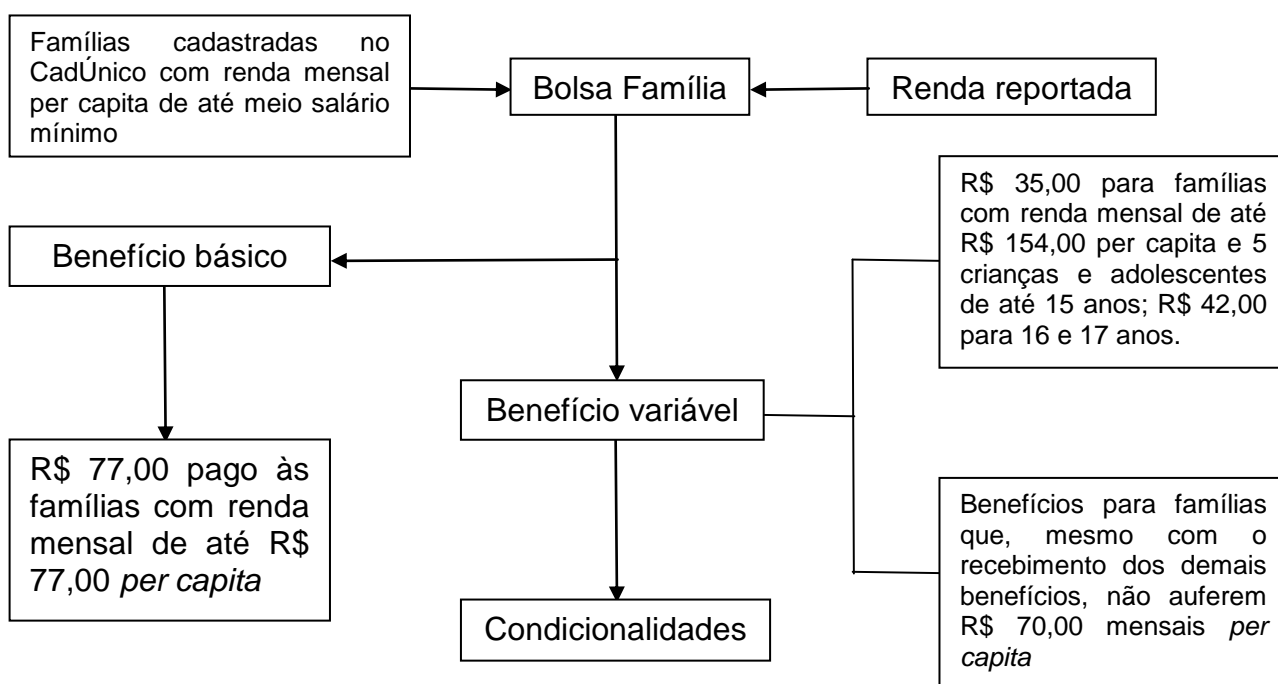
Famílias cadastradas no CadÚnico com renda mensal per capita de até meio salário mínimo

Bolsa Família

Renda reportada

R$ 35,00 para famílias com renda mensal de até R$ 154,00 per capita e 5 crianças e adolescentes de até 15 anos; R$ 42,00 para 16 e 17 anos.

Benefício básico

Benefício variável

R$ 77,00 pago às famílias com renda mensal de até R$ 77,00 *per capita*

Benefícios para famílias que, mesmo com o recebimento dos demais benefícios, não auferem R$ 70,00 mensais *per capita*

Condicionalidades